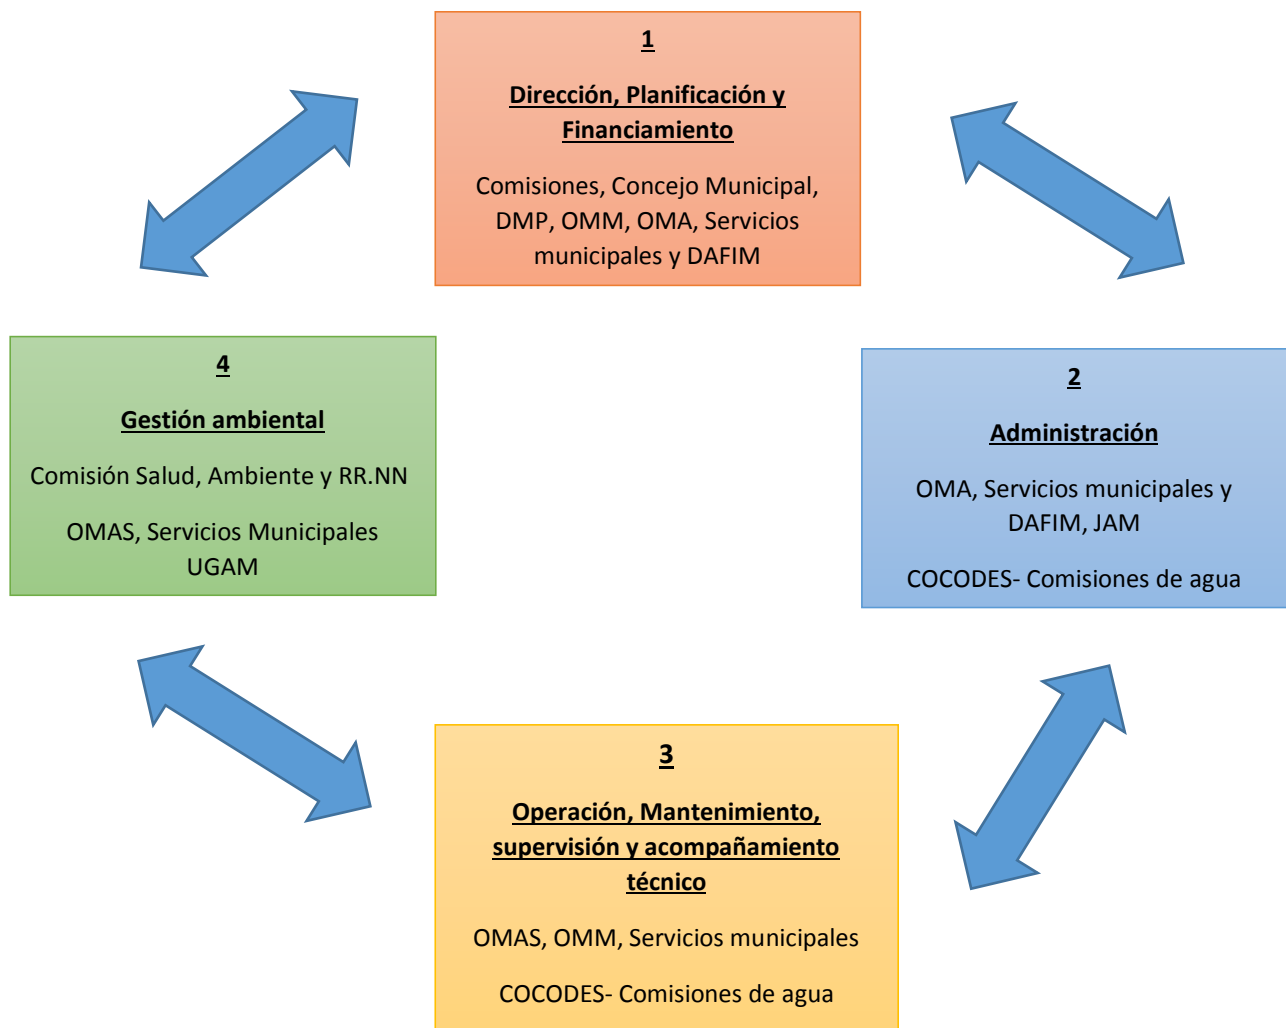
1

Dirección, Planificación y Financiamiento

Comisiones, Concejo Municipal, DMP, OMM, OMA, Servicios municipales y DAFIM

2

Administración

OMA, Servicios municipales y DAFIM, JAM

COCODES- Comisiones de agua

3

Operación, Mantenimiento, supervisión y acompañamiento técnico

OMAS, OMM, Servicios municipales

COCODES- Comisiones de agua

4

Gestión ambiental

Comisión Salud, Ambiente y RR.NN

OMAS, Servicios Municipales UGAM